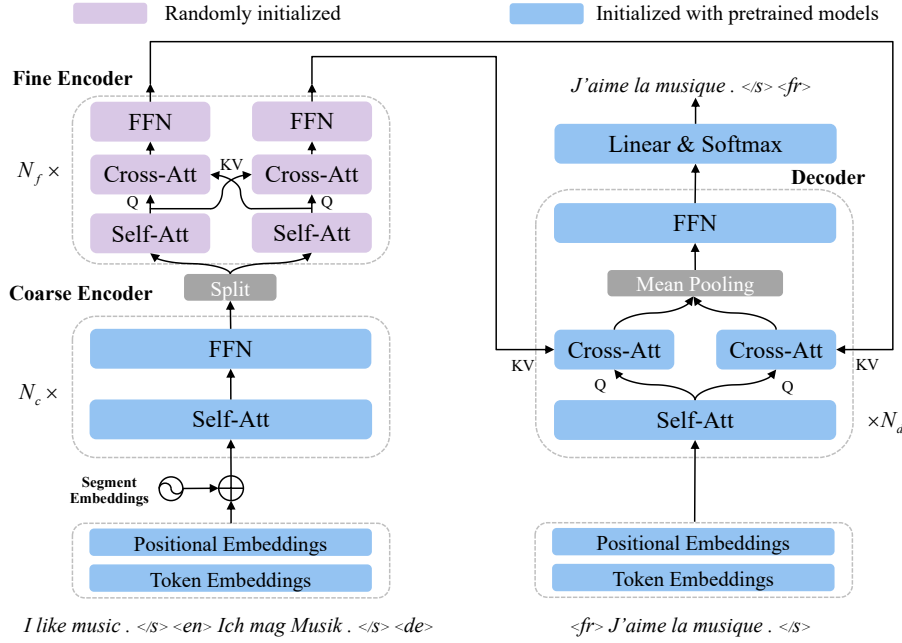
Randomly initialized

Initialized with pretrained models

Fine Encoder

FFN

FFN

$N_f \times$

Cross-Att

KV

Cross-Att

Q

Q

Self-Att

Self-Att

Split

Coarse Encoder

FFN

$N_c \times$

Self-Att

Segment Embeddings

Positional Embeddings

Token Embeddings

I like music . </s> <en> Ich mag Musik . </s> <de>

J'aime la musique . </s> <fr>

Linear & Softmax

Decoder

FFN

Mean Pooling

KV

Cross-Att

Cross-Att

KV

Q

Q

Self-Att

$\times N_d$

Positional Embeddings

Token Embeddings

<fr> J'aime la musique . </s>